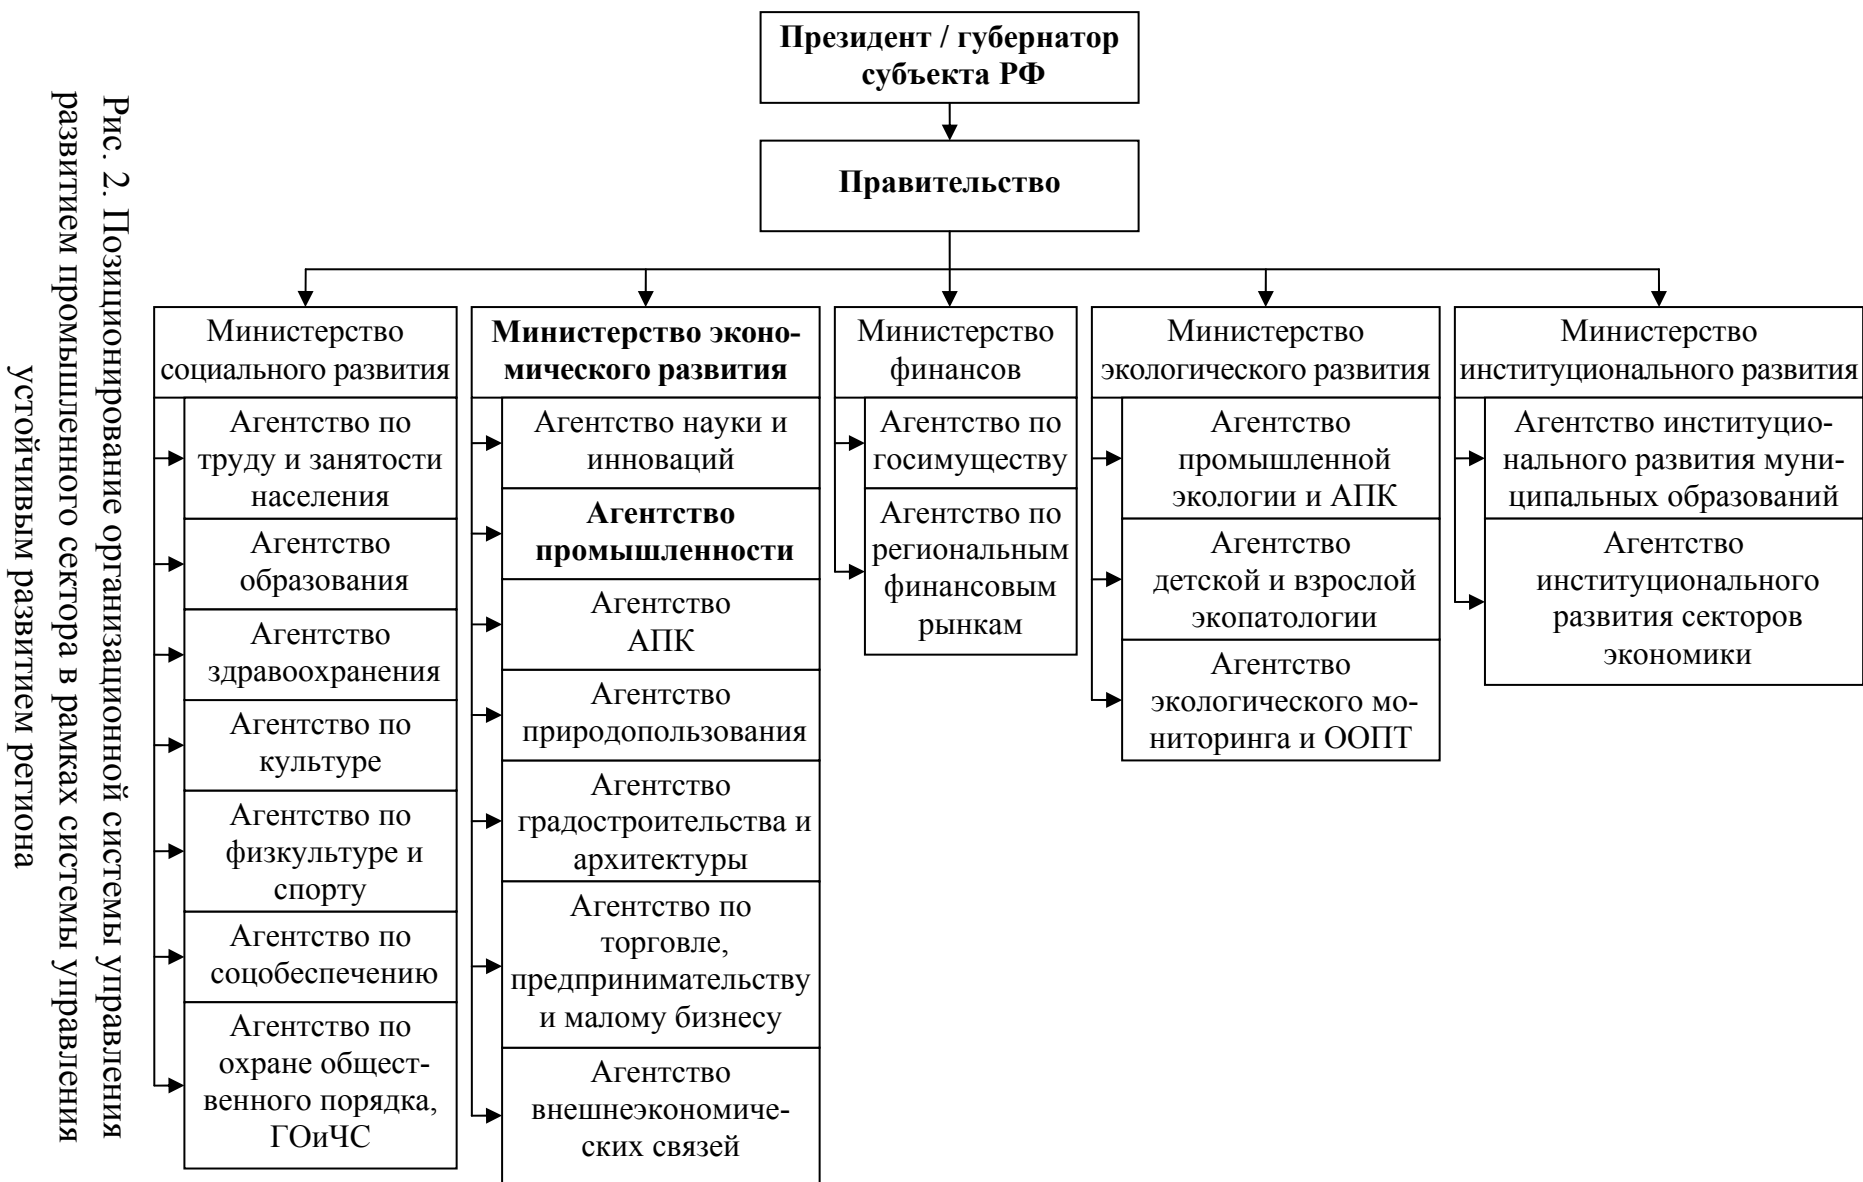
Рис. 2. Позиционирование организационной системы управления развитием промышленного сектора в рамках системы управления устойчивым развитием региона

Президент / губернатор субъекта РФ

Правительство

Министерство социального развития

Агентство по труду и занятости населения

Агентство образования

Агентство здравоохранения

Агентство по культуре

Агентство по физкультуре и спорту

Агентство по соцобеспечению

Агентство по охране общественного порядка, ГОиЧС

Министерство экономического развития

Агентство науки и инноваций

Агентство промышленности

Агентство АПК

Агентство природопользования

Агентство градостроительства и архитектуры

Агентство по торговле, предпринимательству и малому бизнесу

Агентство внешнеэкономических связей

Министерство финансов

Агентство по госимуществу

Агентство по региональным финансовым рынкам

Министерство экологического развития

Агентство промышленной экологии и АПК

Агентство детской и взрослой экопатологии

Агентство экологического мониторинга и ООПТ

Министерство институционального развития

Агентство институционального развития муниципальных образований

Агентство институционального развития секторов экономики